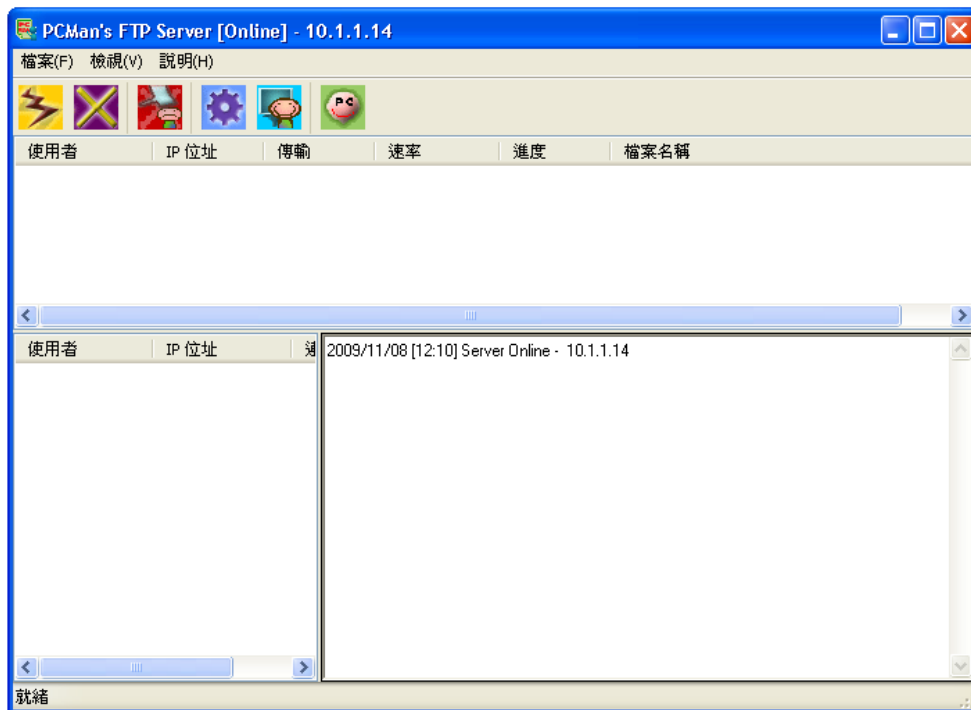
PCMan's FTP Server [Online] - 10.1.1.14

檔案(F) 檢視(V) 說明(H)

| 使用者 | IP 位址 | 傳輸 | 速率 | 進度 | 檔案名稱 |
|---|---|---|---|---|---|

| 使用者 | IP 位址 | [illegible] |
|---|---|---|

2009/11/08 [12:10] Server Online - 10.1.1.14

就緒